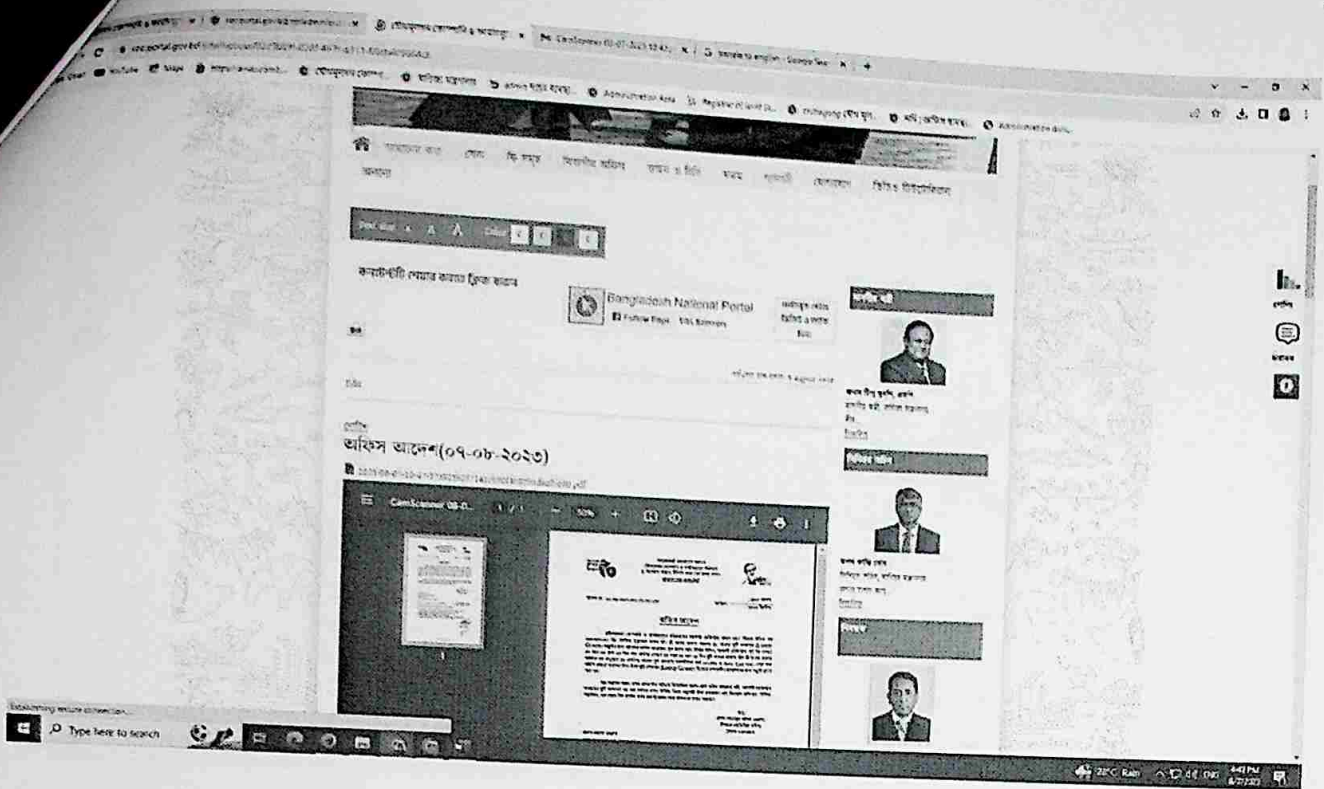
কন্টেন্টটি শেয়ার করতে ক্লিক করুন

Bangladesh National Portal

Follow Page

অফিস আদেশ(০৭-০৮-২০২৩)

CamScanner 08-0...

অফিস আদেশ

Establishing secure connection...

Type here to search

28°C Rain

4:43 PM